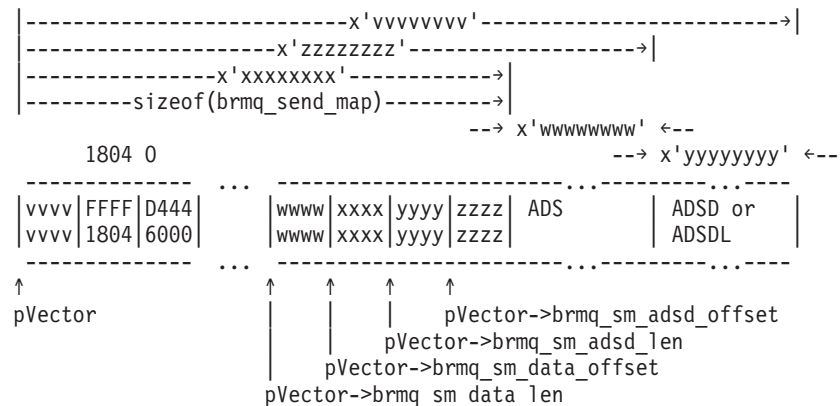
|---------------------------x'vvvvvvvv'-------------------------→|
|--------------------x'zzzzzzzz'-------------------→|
|----------------x'xxxxxxxx'-----------→|
|---------sizeof(brmq_send_map)---------→|
--→ x'wwwwwwww' ←--
1804 0 --→ x'yyyyyyyy' ←--
-------------- ... -----------------------...---------...----
|vvvv|FFFF|D444| |wwww|xxxx|yyyy|zzzz| ADS | ADSD or |
|vvvv|1804|6000| |wwww|xxxx|yyyy|zzzz| | ADSDL |
-------------- ... -----------------------...---------...----
↑ ↑ ↑ ↑ ↑
pVector | | | pVector->brmq_sm_adsd_offset
| | pVector->brmq_sm_adsd_len
| pVector->brmq_sm_data_offset
pVector->brmq sm data len